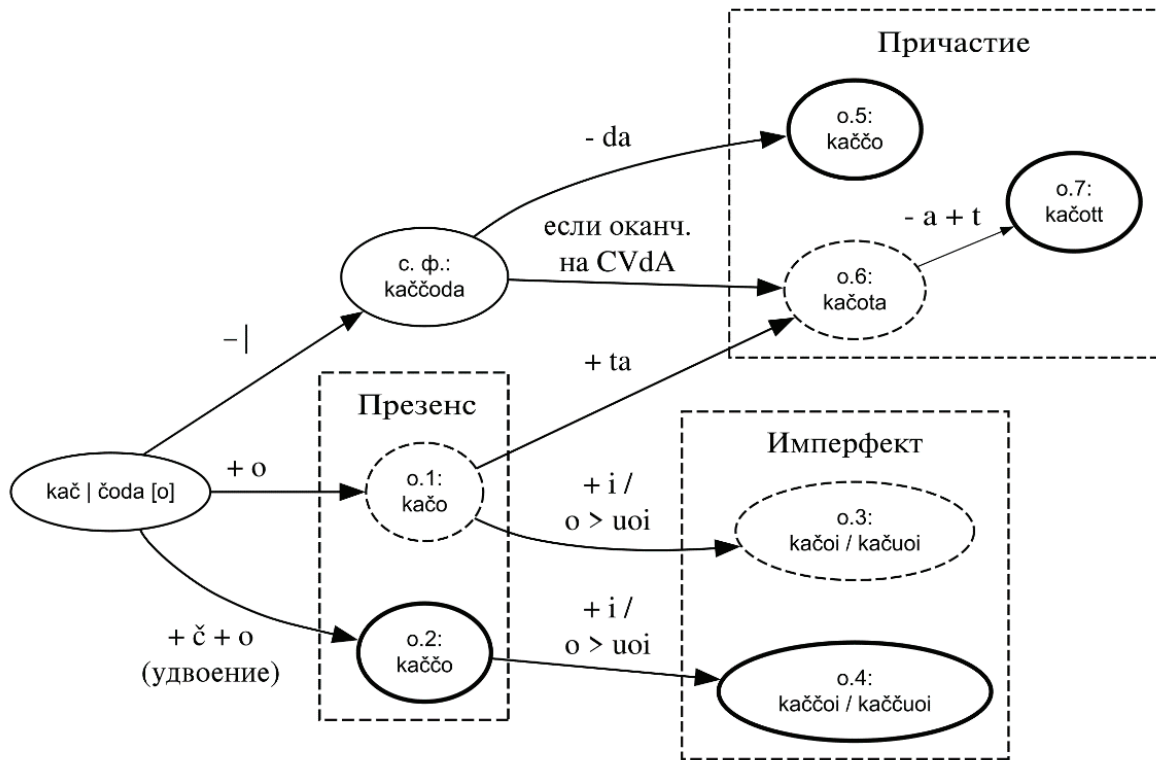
Причастие

- da

o.5:
kaččo

o.7:
kačott

- a + t

если оканч.
на CVdA

с. ф.:
kaččoda

o.6:
kačota

−|

+ ta

Презенс

Имперфект

kač | čoda [o]

+ o

o.1:
kačo

+ i /
o > uoi

o.3:
kačoi / kačuoi

+ i /
o > uoi

+ č + o
(удвоение)

o.2:
kaččo

o.4:
kaččoi / kaččuoi